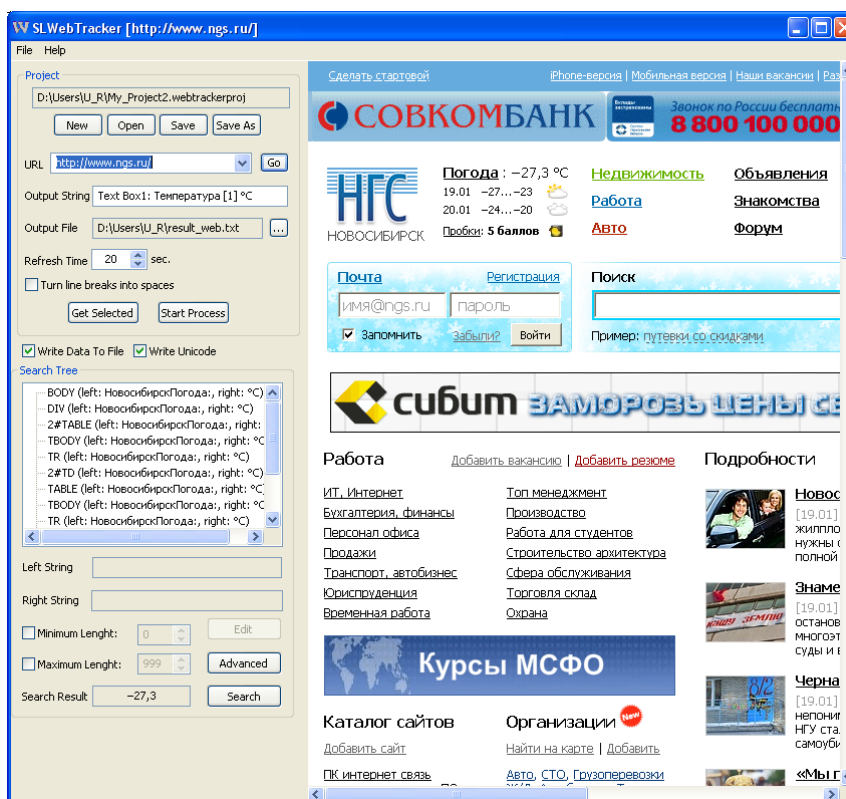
SLWebTracker [http://www.ngs.ru/]

File Help

Project
D:\Users\U_R\My_Project2.webtrackerproj
New Open Save Save As

URL http://www.ngs.ru/ Go
Output String Text Box1: Температура [1] °C
Output File D:\Users\U_R\result_web.txt ...
Refresh Time 20 sec.
Turn line breaks into spaces
Get Selected Start Process

Write Data To File Write Unicode

Search Tree
BODY (left: НовосибирскПогода:, right: °C)
DIV (left: НовосибирскПогода:, right: °C)
2#TABLE (left: НовосибирскПогода:, right:
TBODY (left: НовосибирскПогода:, right: °C
TR (left: НовосибирскПогода:, right: °C)
2#TD (left: НовосибирскПогода:, right: °C)
TABLE (left: НовосибирскПогода:, right: °C
TBODY (left: НовосибирскПогода:, right: °C
TR (left: НовосибирскПогода:, right: °C)

Left String
Right String
Minimum Lenght: 0 Edit
Maximum Lenght: 999 Advanced
Search Result −27,3 Search

Сделать стартовой iPhone-версия | Мобильная версия | Наши вакансии | Раз

СОВКОМБАНК Звонок по России бесплатн 8 800 100 000

НГС НОВОСИБИРСК
Погода : −27,3 °C
19.01 −27...−23
20.01 −24...−20
Пробки: 5 баллов

Недвижимость Объявления
Работа Знакомства
Авто Форум

Почта Регистрация
имя@ngs.ru пароль
Запомнить Забыли? Войти

Поиск
Пример: путевки со скидками

сибит ЗАМОРОЗЬ ЦЕНЫ СЕ

Работа Добавить вакансию | Добавить резюме
ИТ, Интернет
Бухгалтерия, финансы
Персонал офиса
Продажи
Транспорт, автобизнес
Юриспруденция
Временная работа
Топ менеджмент
Производство
Работа для студентов
Строительство архитектура
Сфера обслуживания
Торговля склад
Охрана

Курсы МСФО

Каталог сайтов
Добавить сайт
ПК интернет связь

Организации New
Найти на карте | Добавить
Авто, СТО, Грузоперевозки

Подробности
Новос
[19.01]
жилплощ
нужны с
полной
Знаме
[19.01]
останов
многоэт
суды и в
Черна
[19.01]
непоним
НГУ ста.
самоуби
«Мы г